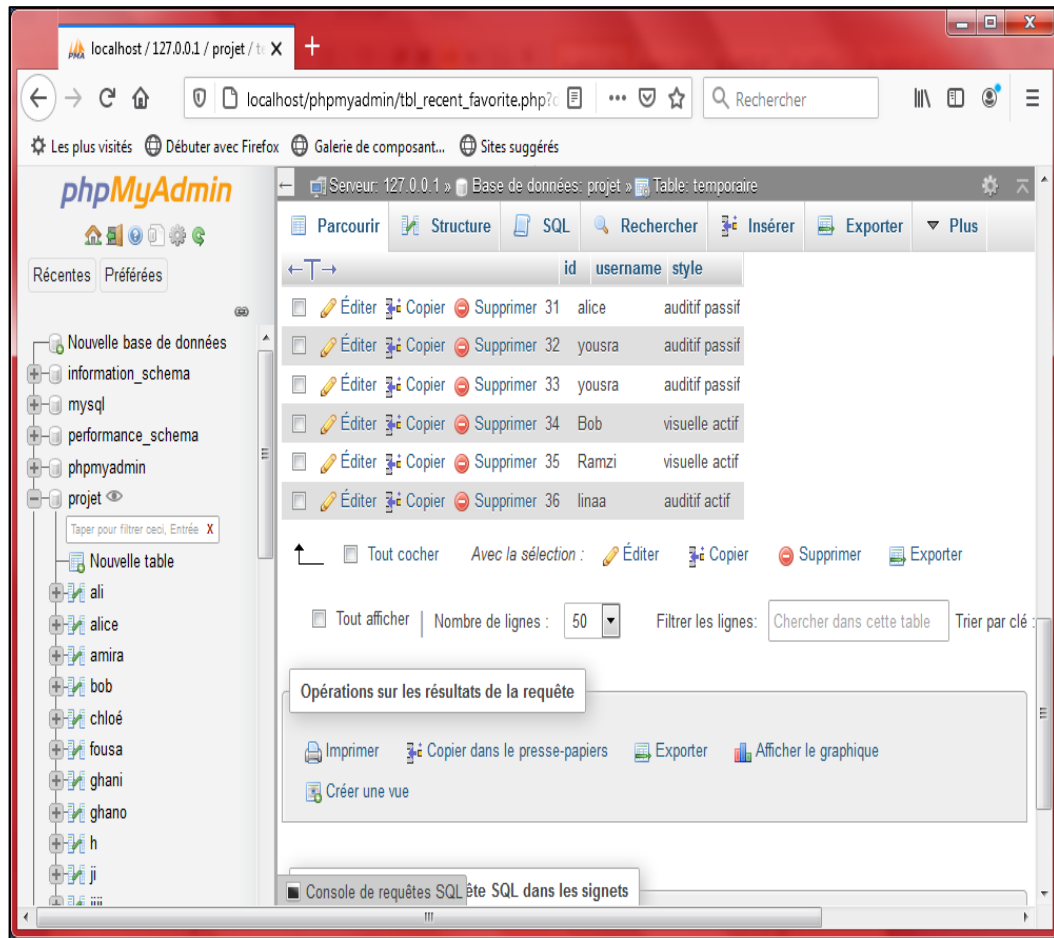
localhost / 127.0.0.1 / projet / t X +

localhost/phpmyadmin/tbl_recent_favorite.php?c ··· Rechercher

Les plus visités Débuter avec Firefox Galerie de composant... Sites suggérés

phpMyAdmin

Récentes Préférées

Nouvelle base de données
information_schema
mysql
performance_schema
phpmyadmin
projet
Taper pour filtrer ceci, Entrée X
Nouvelle table
ali
alice
amira
bob
chloé
fousa
ghani
ghano
h
ji

Serveur: 127.0.0.1 » Base de données: projet » Table: temporaire

Parcourir Structure SQL Rechercher Insérer Exporter Plus

| | | | | id | username | style |
|---|---|---|---|---|---|---|
| | Éditer | Copier | Supprimer | 31 | alice | auditif passif |
| | Éditer | Copier | Supprimer | 32 | yousra | auditif passif |
| | Éditer | Copier | Supprimer | 33 | yousra | auditif passif |
| | Éditer | Copier | Supprimer | 34 | Bob | visuelle actif |
| | Éditer | Copier | Supprimer | 35 | Ramzi | visuelle actif |
| | Éditer | Copier | Supprimer | 36 | linaa | auditif actif |

Tout cocher Avec la sélection : Éditer Copier Supprimer Exporter

Tout afficher | Nombre de lignes : 50 Filtrer les lignes: Chercher dans cette table Trier par clé :

Opérations sur les résultats de la requête

Imprimer Copier dans le presse-papiers Exporter Afficher le graphique
Créer une vue

Console de requêtes SQL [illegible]ête SQL dans les signets